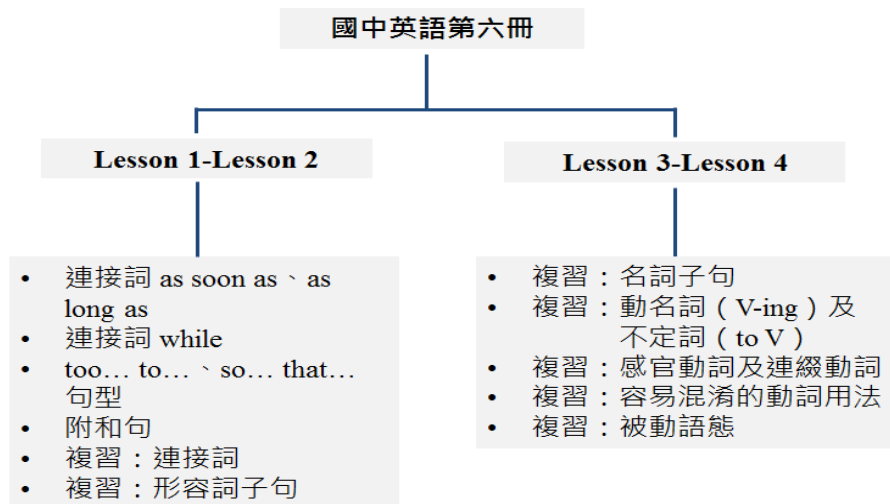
國中英語第六冊

Lesson 1-Lesson 2

• 連接詞 as soon as、as long as
• 連接詞 while
• too… to…、so… that… 句型
• 附和句
• 複習：連接詞
• 複習：形容詞子句

Lesson 3-Lesson 4

• 複習：名詞子句
• 複習：動名詞（V-ing）及不定詞（to V）
• 複習：感官動詞及連綴動詞
• 複習：容易混淆的動詞用法
• 複習：被動語態